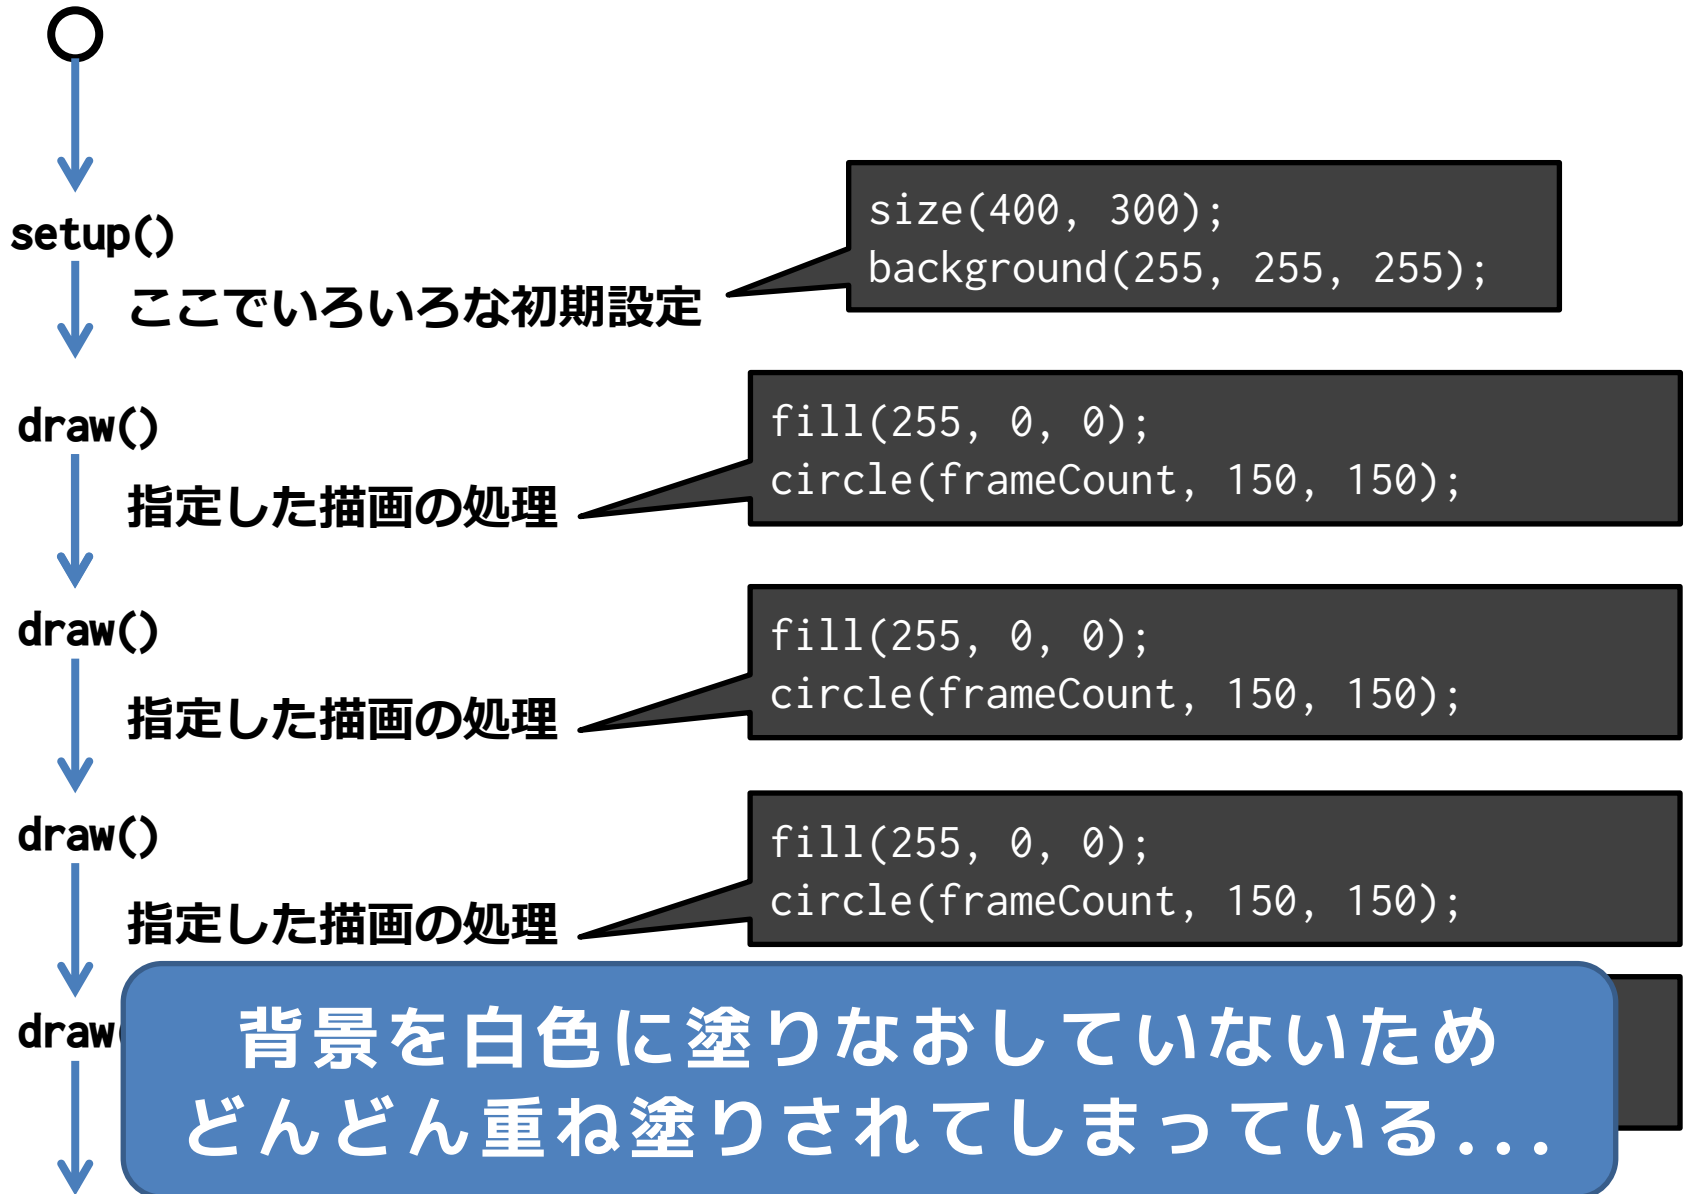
setup()

ここでいろいろな初期設定

size(400, 300);
background(255, 255, 255);

draw()

指定した描画の処理

fill(255, 0, 0);
circle(frameCount, 150, 150);

draw()

指定した描画の処理

fill(255, 0, 0);
circle(frameCount, 150, 150);

draw()

指定した描画の処理

fill(255, 0, 0);
circle(frameCount, 150, 150);

draw

背景を白色に塗りなおしていないため
どんどん重ね塗りされてしまっている...